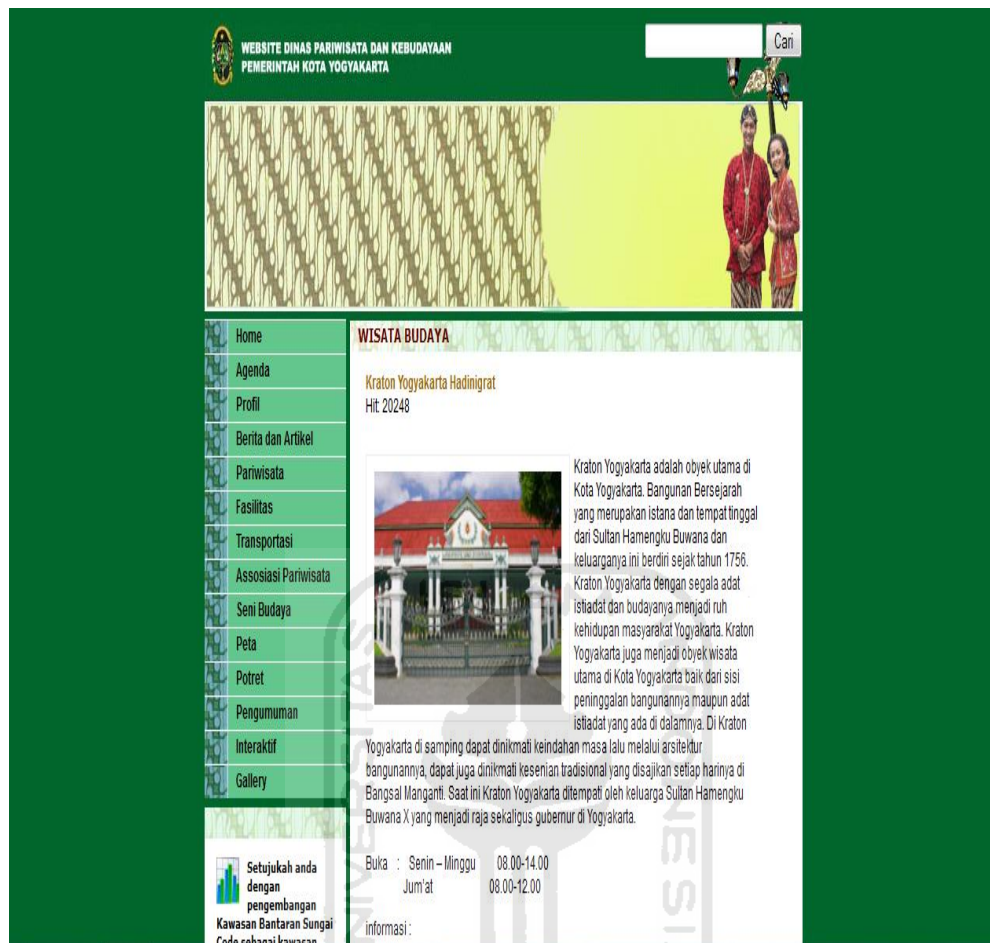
WEBSITE DINAS PARIWISATA DAN KEBUDAYAAN
PEMERINTAH KOTA YOGYAKARTA

Cari

Home
Agenda
Profil
Berita dan Artikel
Pariwisata
Fasilitas
Transportasi
Assosiasi Pariwisata
Seni Budaya
Peta
Potret
Pengumuman
Interaktif
Gallery

Setujukah anda dengan pengembangan Kawasan Bantaran Sungai Code sebagai kawasan

WISATA BUDAYA

Kraton Yogyakarta Hadinigrat
Hit: 20248

Kraton Yogyakarta adalah obyek utama di Kota Yogyakarta. Bangunan Bersejarah yang merupakan istana dan tempat tinggal dari Sultan Hamengku Buwana dan keluarganya ini berdiri sejak tahun 1756. Kraton Yogyakarta dengan segala adat istiadat dan budayanya menjadi ruh kehidupan masyarakat Yogyakarta. Kraton Yogyakarta juga menjadi obyek wisata utama di Kota Yogyakarta baik dari sisi peninggalan bangunannya maupun adat istiadat yang ada di dalamnya. Di Kraton Yogyakarta di samping dapat dinikmati keindahan masa lalu melalui arsitektur bangunannya, dapat juga dinikmati kesenian tradisional yang disajikan setiap harinya di Bangsal Manganti. Saat ini Kraton Yogyakarta ditempati oleh keluarga Sultan Hamengku Buwana X yang menjadi raja sekaligus gubernur di Yogyakarta.

Buka : Senin – Minggu 08.00-14.00
Jum'at 08.00-12.00

informasi :